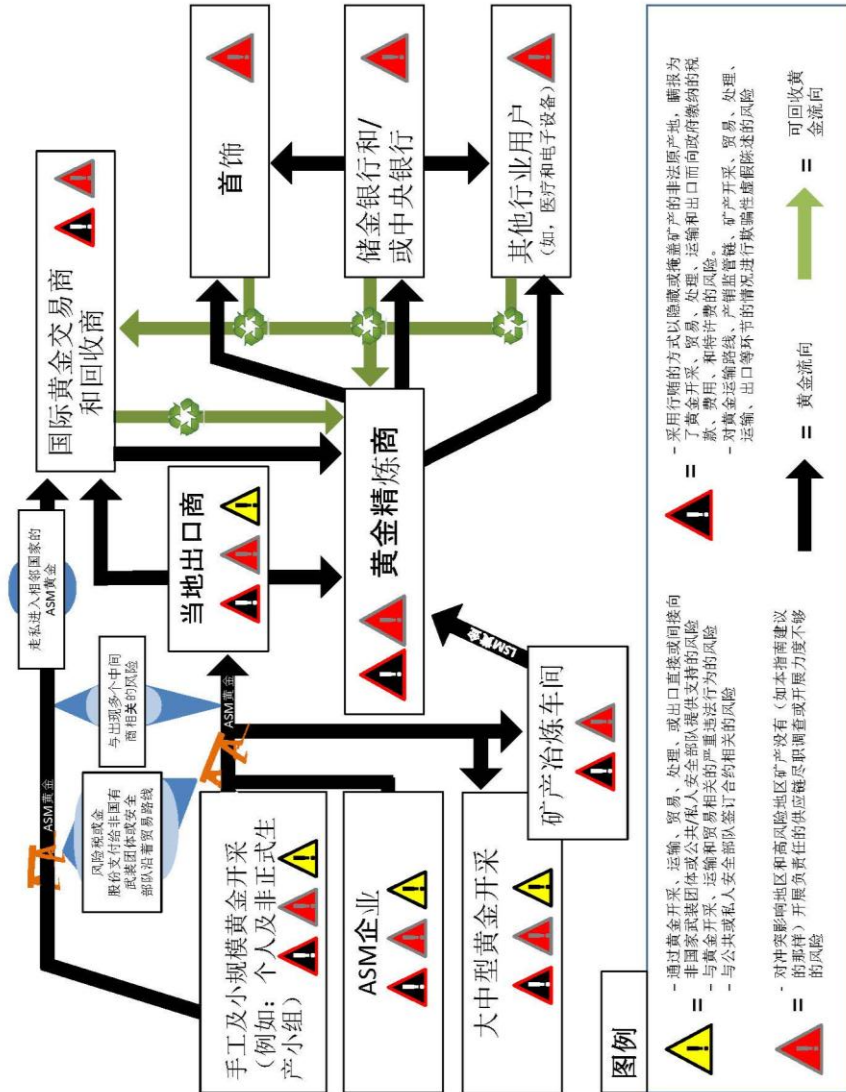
首饰

储金银行和/或中央银行

其他行业用户
（如，医疗和电子设备）

国际黄金交易商和回收商

当地出口商

黄金精炼商

走私进入相邻国家的ASM黄金

与出现多个中间商相关的风险

风险税或金股份支付给非国有武装团体或安全部队沿着贸易路线

ASM黄金

ASM黄金

LSM黄金

手工及小规模黄金开采（例如：个人及非正式生产小组）

ASM企业

大中型黄金开采

矿产冶炼车间

图例

= - 通过黄金开采、运输、贸易、处理、或出口直接或间接向非国家武装团体或公共/私人安全部队提供支持的风险
- 与黄金开采、运输和贸易相关的严重违法行为的风险
- 与公共或私人安全部队签订合约相关的风险

= - 对冲突影响地区和高风险地区矿产没有（如本指南建议的那样）开展负责任的供应链尽职调查或开展力度不够的风险

= - 采用行贿的方式以隐藏或掩盖矿产的非法原产地，瞒报为了黄金开采、贸易、处理、运输和出口而向政府缴纳的税款、费用、和特许开采费的风险。
- 对黄金运输路线、产销监管链、矿产开采、贸易、处理、运输、出口等环节的情况进行欺骗性虚假陈述的风险

= 黄金流向

= 可回收黄金流向